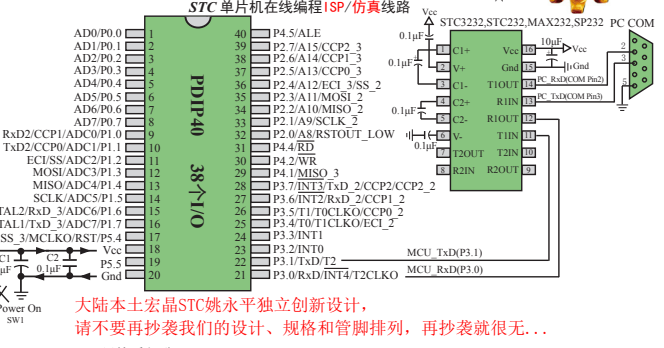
STC 单片机在线编程ISP/仿真线路

AD0/P0.0 1
AD1/P0.1 2
AD2/P0.2 3
AD3/P0.3 4
AD4/P0.4 5
AD5/P0.5 6
AD6/P0.6 7
AD7/P0.7 8
RxD2/CCP1/ADC0/P1.0 9
TxD2/CCP0/ADC1/P1.1 10
ECI/SS/ADC2/P1.2 11
MOSI/ADC3/P1.3 12
MISO/ADC4/P1.4 13
SCLK/ADC5/P1.5 14
TAL2/RxD_3/ADC6/P1.6 15
TAL1/TxD_3/ADC7/P1.7 16
SS_3/MCLKO/RST/P5.4 17
Vcc 18
P5.5 19
Gnd 20

PDIP40
38个I/O

40 P4.5/ALE
39 P2.7/A15/CCP2_3
38 P2.6/A14/CCP1_3
37 P2.5/A13/CCP0_3
36 P2.4/A12/ECI_3/SS_2
35 P2.3/A11/MOSI_2
34 P2.2/A10/MISO_2
33 P2.1/A9/SCLK_2
32 P2.0/A8/RSTOUT_LOW
31 P4.4/$\overline{RD}$
30 P4.2/$\overline{WR}$
29 P4.1/MISO_3
28 P3.7/$\overline{INT3}$/TxD_2/CCP2/CCP2_2
27 P3.6/INT2/RxD_2/CCP1_2
26 P3.5/T1/T0CLKO/CCP0_2
25 P3.4/T0/T1CLKO/ECI_2
24 P3.3/INT1
23 P3.2/INT0
22 P3.1/TxD/T2
21 P3.0/RxD/$\overline{INT4}$/T2CLKO

C1 μF
C2 0.1μF
Power On
SW1

Vcc
STC3232,STC232,MAX232,SP232
PC COM
0.1μF
1 C1+
2 V+
3 C1-
4 C2+
5 C2-
6 V-
7 T2OUT
8 R2IN
16 Vcc
15 Gnd
14 T1OUT
13 R1IN
12 R1OUT
11 T1IN
10 T2IN
9 R2OUT
0.1μF
0.1μF
0.1μF
10μF
Vcc
Gnd
PC_RxD(COM Pin2)
PC_TxD(COM Pin3)
2
3
5
MCU_TxD(P3.1)
MCU_RxD(P3.0)

大陆本土宏晶STC姚永平独立创新设计，
请不要再抄袭我们的设计、规格和管脚排列，再抄袭就很无无...